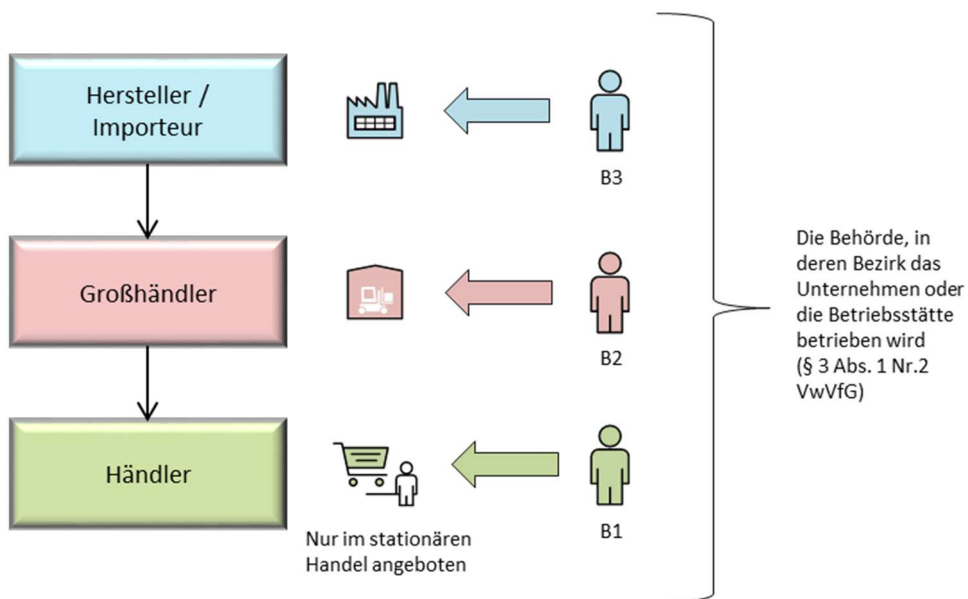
Hersteller / Importeur

B3

Großhändler

B2

Händler

Nur im stationären Handel angeboten

B1

Die Behörde, in deren Bezirk das Unternehmen oder die Betriebsstätte betrieben wird (§ 3 Abs. 1 Nr.2 VwVfG)